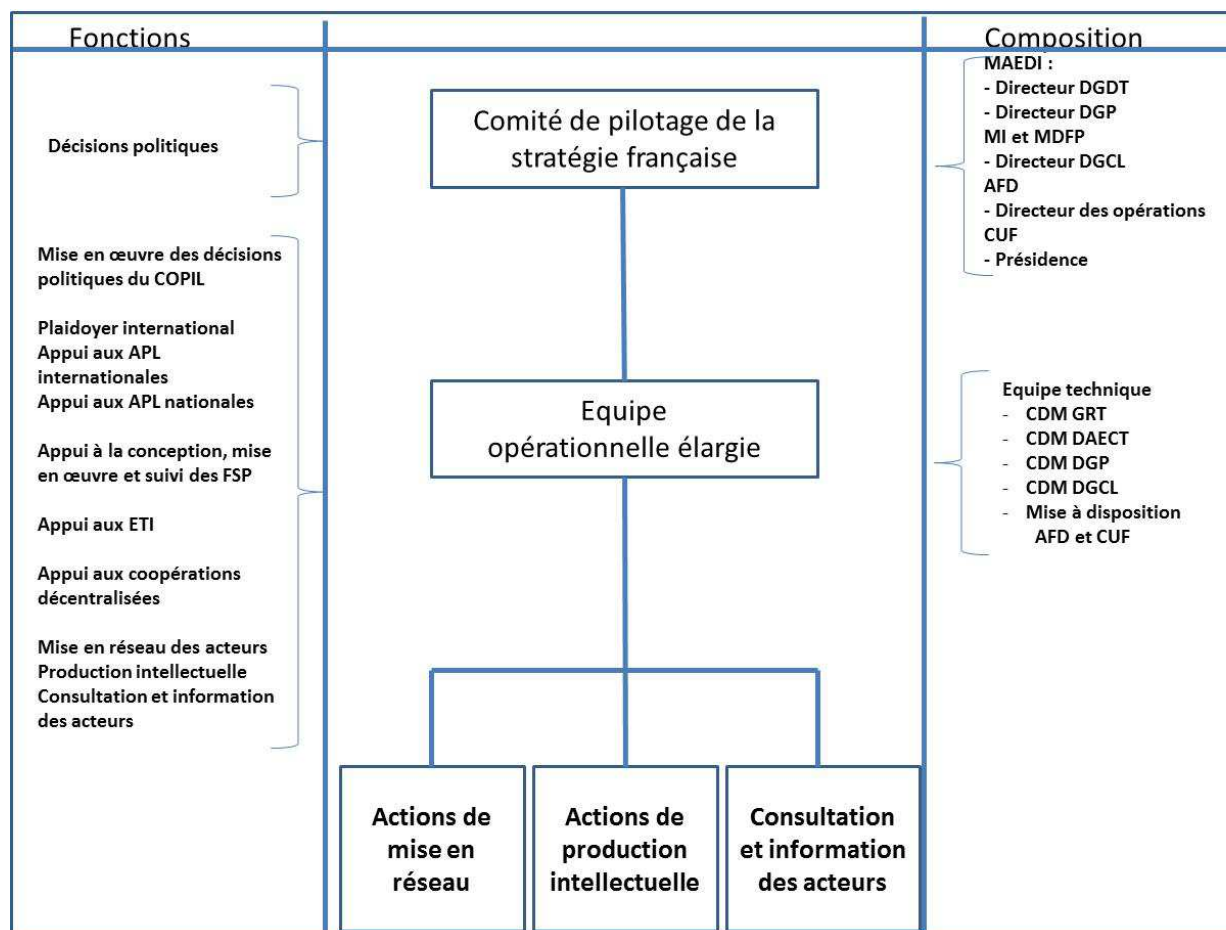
Fonctions

Composition

Décisions politiques

Comité de pilotage de la stratégie française

MAEDI :
- Directeur DGDT
- Directeur DGP
MI et MDFP
- Directeur DGCL
AFD
- Directeur des opérations
CUF
- Présidence

Mise en œuvre des décisions politiques du COPIL

Plaidoyer international
Appui aux APL internationales
Appui aux APL nationales

Appui à la conception, mise en œuvre et suivi des FSP

Appui aux ETI

Appui aux coopérations décentralisées

Mise en réseau des acteurs
Production intellectuelle
Consultation et information des acteurs

Equipe opérationnelle élargie

Equipe technique
- CDM GRT
- CDM DAECT
- CDM DGP
- CDM DGCL
- Mise à disposition AFD et CUF

Actions de mise en réseau

Actions de production intellectuelle

Consultation et information des acteurs